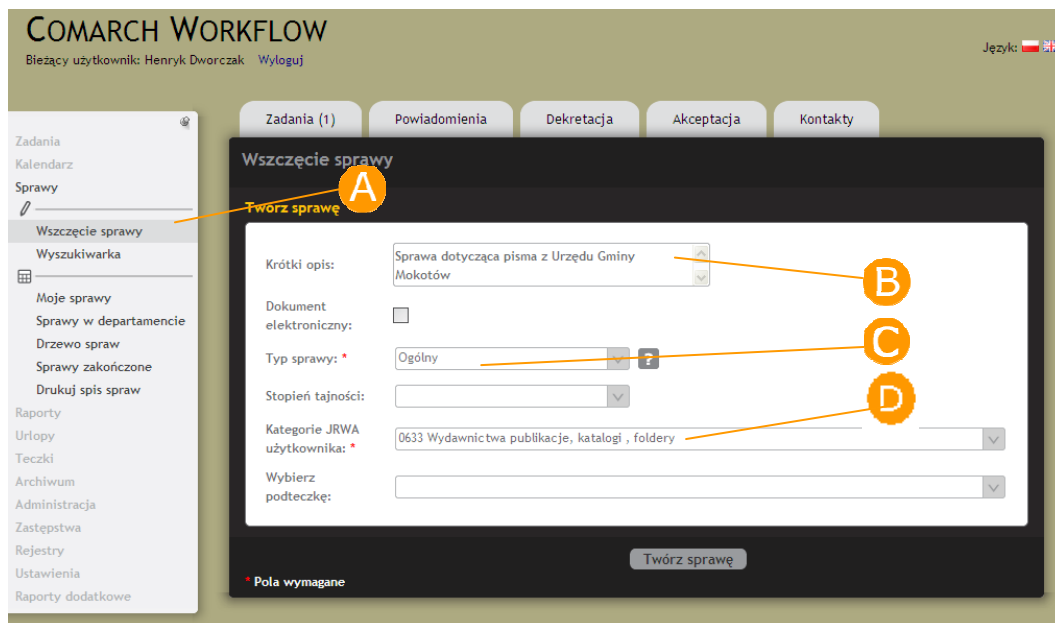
COMARCH WORKFLOW
Bieżący użytkownik: Henryk Dworczak Wyloguj

Język:

Zadania
Kalendarz
Sprawy
Wszczęcie sprawy
Wyszukiwarka
Moje sprawy
Sprawy w departamencie
Drzewo spraw
Sprawy zakończone
Drukuj spis spraw
Raporty
Urlopy
Teczki
Archiwum
Administracja
Zastępstwa
Rejestry
Ustawienia
Raporty dodatkowe

Zadania (1) | Powiadomienia | Dekretacja | Akceptacja | Kontakty

Wszczęcie sprawy

A

Twórz sprawę

Krótki opis: Sprawa dotycząca pisma z Urzędu Gminy Mokotów

B

Dokument elektroniczny:

C

Typ sprawy: * Ogólny

Stopień tajności:

D

Kategorie JRWA użytkownika: * 0633 Wydawnictwa publikacje, katalogi , foldery

Wybierz podteczkę:

Twórz sprawę

* Pola wymagane